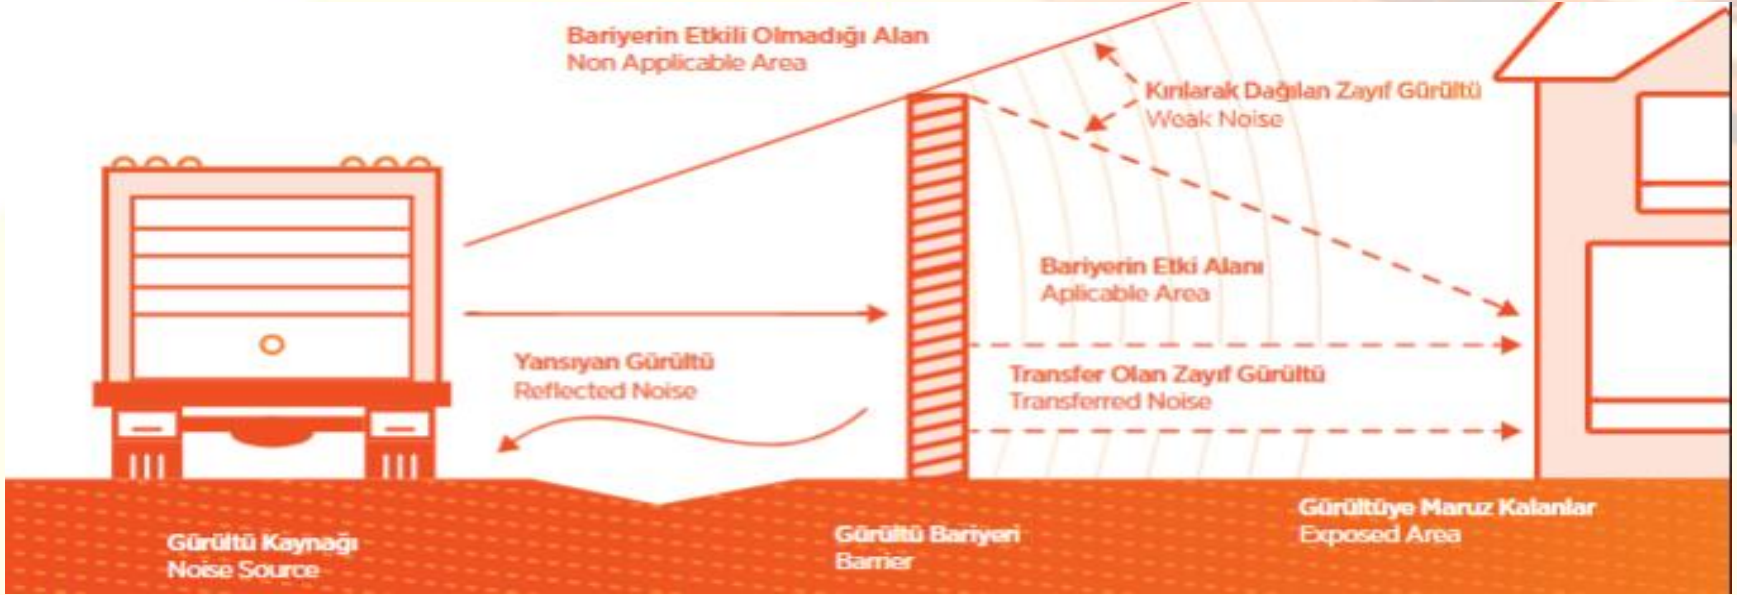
Bariyerin Etkili Olmadığı Alan
Non Applicable Area

Kırılarak Dağılan Zayıf Gürültü
Weak Noise

Bariyerin Etki Alanı
Aplicable Area

Yansıyan Gürültü
Reflected Noise

Transfer Olan Zayıf Gürültü
Transferred Noise

Gürültü Kaynağı
Noise Source

Gürültü Bariyeri
Barrier

Gürültüye Maruz Kalanlar
Exposed Area